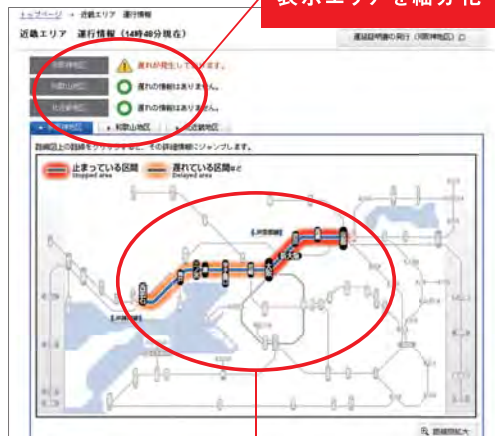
表示エリアを細分化

トップページ ＞ 近畿エリア 運行情報

近畿エリア 運行情報（14時40分現在）

運転証明書の発行（5割利用地区）

京阪神地区 ⚠ 遅れが発生しています。

和歌山地区 遅れの情報はありません。

北近畿地区 遅れの情報はありません。

京阪神地区 | 和歌山地区 | 北近畿地区

路線図上の路線をクリックすると、その詳細情報にジャンプします。

止まっている区間 Stopped area

遅れている区間など Delayed area

路線図拡大